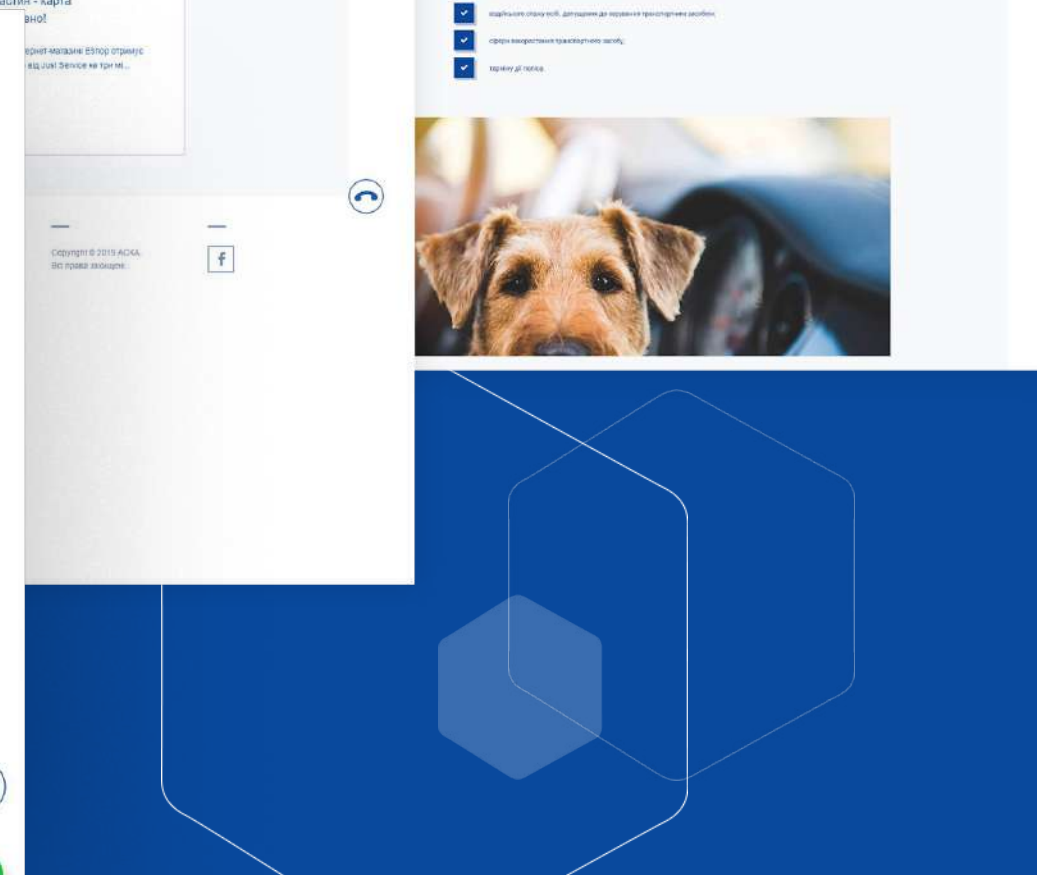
агазин - карта
вано!

ернет-магазин Eltop отримує від Just Service на три мі...

Copyright © 2019 АСКА. Всі права захищені.

f

водійського стажу осіб, допущених до керування транспортним засобом;

сфери використання транспортного засобу;

терміну дії поліса.